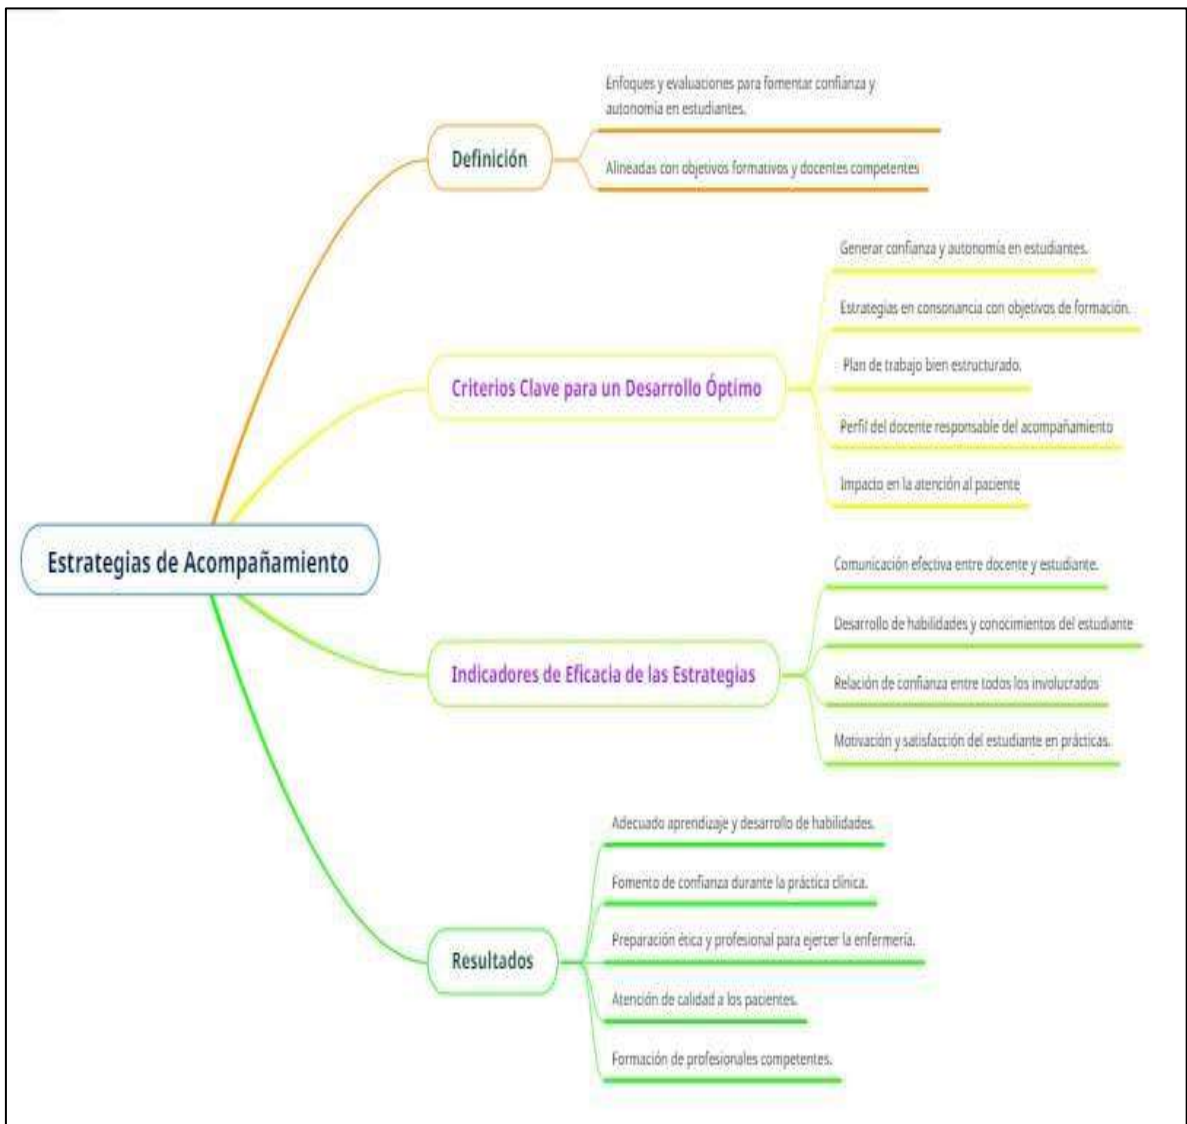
Estrategias de Acompañamiento

Definición

Enfoques y evaluaciones para fomentar confianza y autonomía en estudiantes.

Alineadas con objetivos formativos y docentes competentes

Criterios Clave para un Desarrollo Óptimo

Generar confianza y autonomía en estudiantes.

Estrategias en consonancia con objetivos de formación.

Plan de trabajo bien estructurado.

Perfil del docente responsable del acompañamiento

Impacto en la atención al paciente

Indicadores de Eficacia de las Estrategias

Comunicación efectiva entre docente y estudiante.

Desarrollo de habilidades y conocimientos del estudiante

Relación de confianza entre todos los involucrados

Motivación y satisfacción del estudiante en prácticas.

Resultados

Adecuado aprendizaje y desarrollo de habilidades.

Fomento de confianza durante la práctica clínica.

Preparación ética y profesional para ejercer la enfermería.

Atención de calidad a los pacientes.

Formación de profesionales competentes.